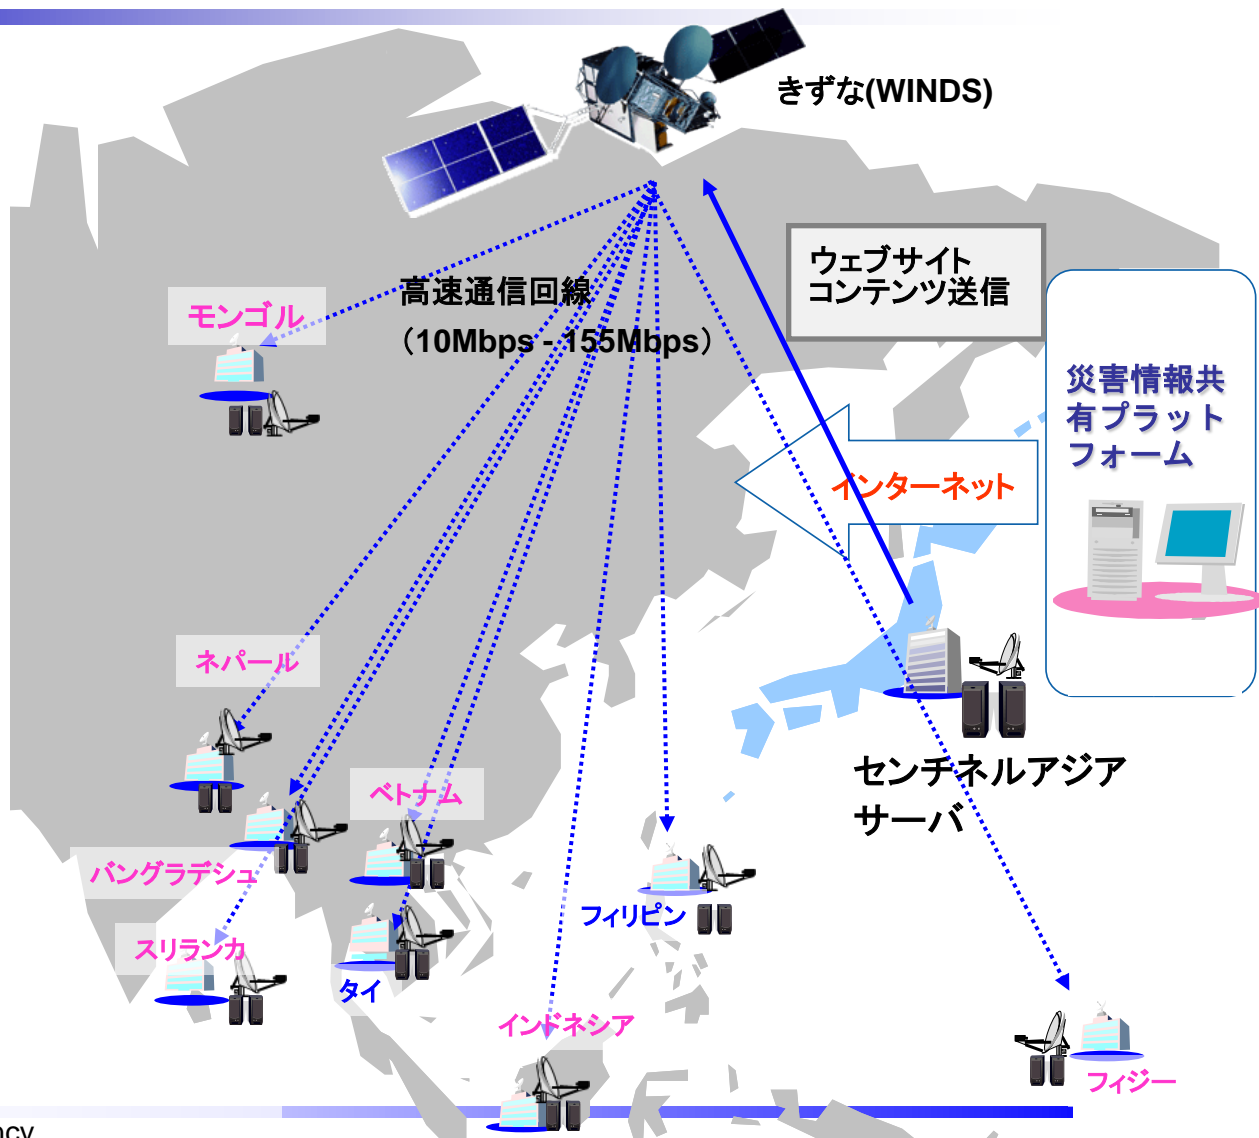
きずな(WINDS)

高速通信回線
（10Mbps - 155Mbps）

ウェブサイト
コンテンツ送信

災害情報共有プラットフォーム

インターネット

モンゴル

ネパール

ベトナム

バングラデシュ

スリランカ

タイ

フィリピン

インドネシア

センチネルアジア
サーバ

フィジー

ncy